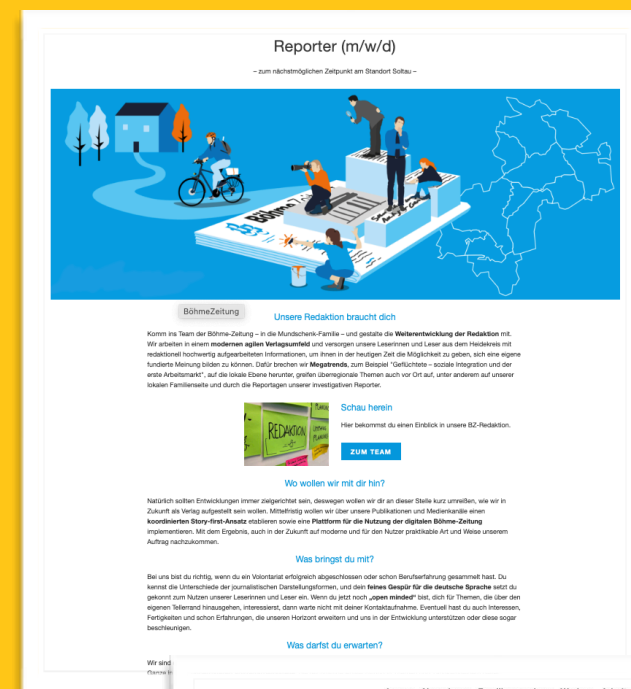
Reporter (m/w/d)

– zum nächstmöglichen Zeitpunkt am Standort Soltau –

BöhmeZeitung

Unsere Redaktion braucht dich

Komm ins Team der Böhme-Zeitung – in die Mundschenk-Familie – und gestalte die **Weiterentwicklung der Redaktion** mit. Wir arbeiten in einem **modernen agilen Verlagsumfeld** und versorgen unsere Leserinnen und Leser aus dem Heidekreis mit redaktionell hochwertig aufgearbeiteten Informationen, um ihnen in der heutigen Zeit die Möglichkeit zu geben, sich eine eigene fundierte Meinung bilden zu können. Dafür brechen wir **Megatrends**, zum Beispiel "Geflüchtete – soziale Integration und der erste Arbeitsmarkt", auf die lokale Ebene herunter, greifen überregionale Themen auch vor Ort auf, unter anderem auf unserer lokalen Familienseite und durch die Reportagen unserer investigativen Reporter.

REDAKTION

Schau herein

Hier bekommst du einen Einblick in unsere BZ-Redaktion.

ZUM TEAM

Wo wollen wir mit dir hin?

Natürlich sollten Entwicklungen immer zielgerichtet sein, deswegen wollen wir dir an dieser Stelle kurz umreißen, wie wir in Zukunft als Verlag aufgestellt sein wollen. Mittelfristig wollen wir über unsere Publikationen und Medienkanäle einen **koordinierten Story-first-Ansatz** etablieren sowie eine **Plattform für die Nutzung der digitalen Böhme-Zeitung** implementieren. Mit dem Ergebnis, auch in der Zukunft auf moderne und für den Nutzer praktikable Art und Weise unserem Auftrag nachzukommen.

Was bringst du mit?

Bei uns bist du richtig, wenn du ein Volontariat erfolgreich abgeschlossen oder schon Berufserfahrung gesammelt hast. Du kennst die Unterschiede der journalistischen Darstellungsformen, und dein **feines Gespür für die deutsche Sprache** setzt du gekonnt zum Nutzen unserer Leserinnen und Leser ein. Wenn du jetzt noch **„open minded“** bist, dich für Themen, die über den eigenen Tellerrand hinausgehen, interessierst, dann warte nicht mit deiner Kontaktaufnahme. Eventuell hast du auch Interessen, Fertigkeiten und schon Erfahrungen, die unseren Horizont erweitern und uns in der Entwicklung unterstützen oder diese sogar beschleunigen.

Was darfst du erwarten?

Wir sind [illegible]
Ganze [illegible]